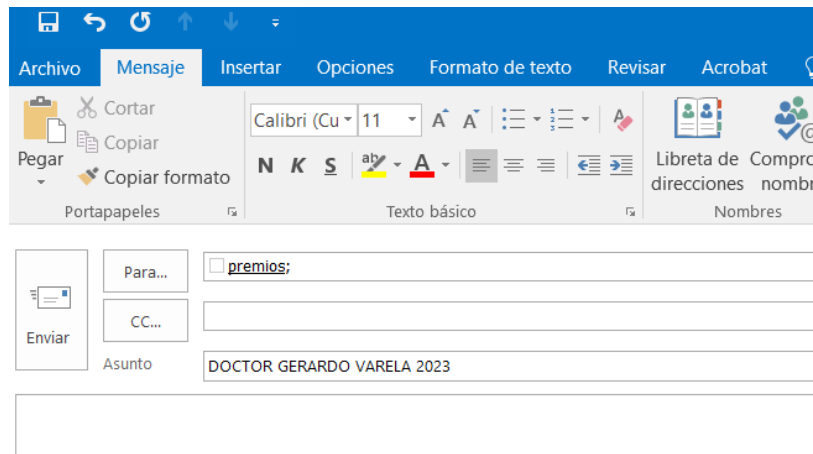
Archivo Mensaje Insertar Opciones Formato de texto Revisar Acrobat

Pegar
Cortar
Copiar
Copiar formato
Portapapeles

Calibri (Cu 11
N K S
Texto básico

Libreta de direcciones
Compro nombr
Nombres

Enviar
Para...
premios;
CC...
Asunto
DOCTOR GERARDO VARELA 2023